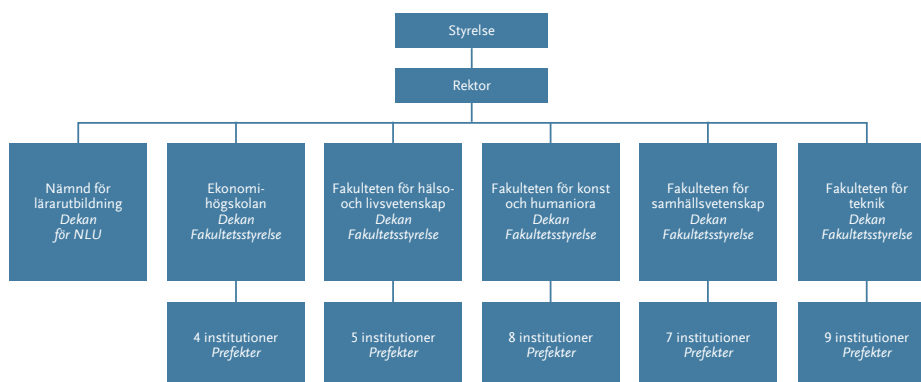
Styrelse

Rektor

Nämnd för lärarutbildning
*Dekan för NLU*

Ekonomihögskolan
*Dekan*
*Fakultetsstyrelse*

Fakulteten för hälso- och livsvetenskap
*Dekan*
*Fakultetsstyrelse*

Fakulteten för konst och humaniora
*Dekan*
*Fakultetsstyrelse*

Fakulteten för samhällsvetenskap
*Dekan*
*Fakultetsstyrelse*

Fakulteten för teknik
*Dekan*
*Fakultetsstyrelse*

4 institutioner
*Prefekter*

5 institutioner
*Prefekter*

8 institutioner
*Prefekter*

7 institutioner
*Prefekter*

9 institutioner
*Prefekter*